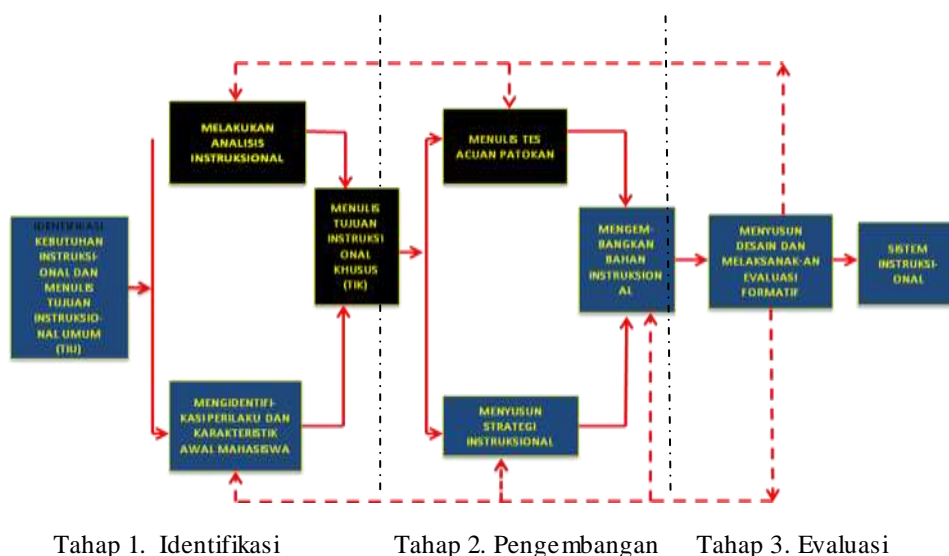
IDENTIFIKASI KEBUTUHAN INSTRUKSI-ONAL DAN MENULIS TUJUAN INSTRUKSIO-NAL UMUM (TIU)

MELAKUKAN ANALISIS INSTRUKSIONAL

MENGIDENTIFI-KASI PERILAKU DAN KARAKTERISTIK AWAL MAHASISWA

MENULIS TUJUAN INSTRUKSI ONAL KHUSUS (TIK)

MENULIS TES ACUAN PATOKAN

MENYUSUN STRATEGI INSTRUKSIONAL

MENGEM-BANGKAN BAHAN INSTRUKSION AL

MENYUSUN DESAIN DAN MELAKSANAK-AN EVALUASI FORMATIF

SISTEM INSTRUKSI-ONAL

Tahap 1. Identifikasi

Tahap 2. Pengembangan

Tahap 3. Evaluasi